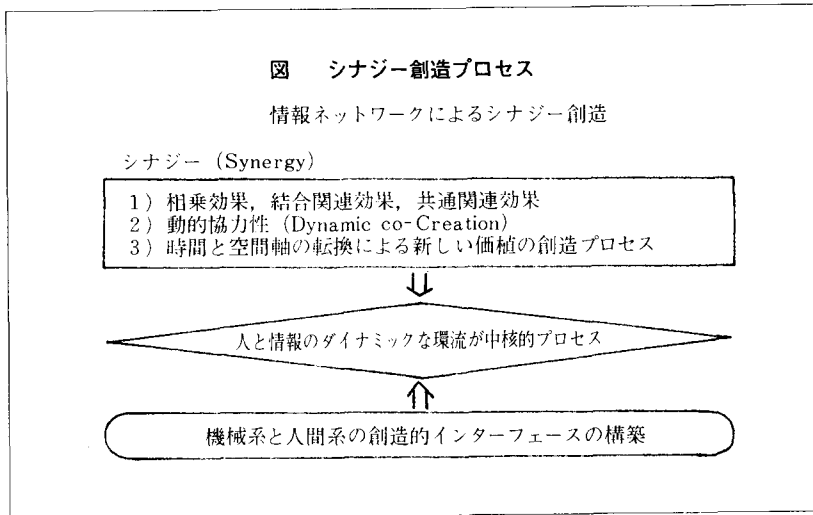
図　シナジー創造プロセス

情報ネットワークによるシナジー創造

シナジー（Synergy）

1）相乗効果，結合関連効果，共通関連効果
2）動的協力性（Dynamic co-Creation）
3）時間と空間軸の転換による新しい価値の創造プロセス

人と情報のダイナミックな環流が中核的プロセス

機械系と人間系の創造的インターフェースの構築